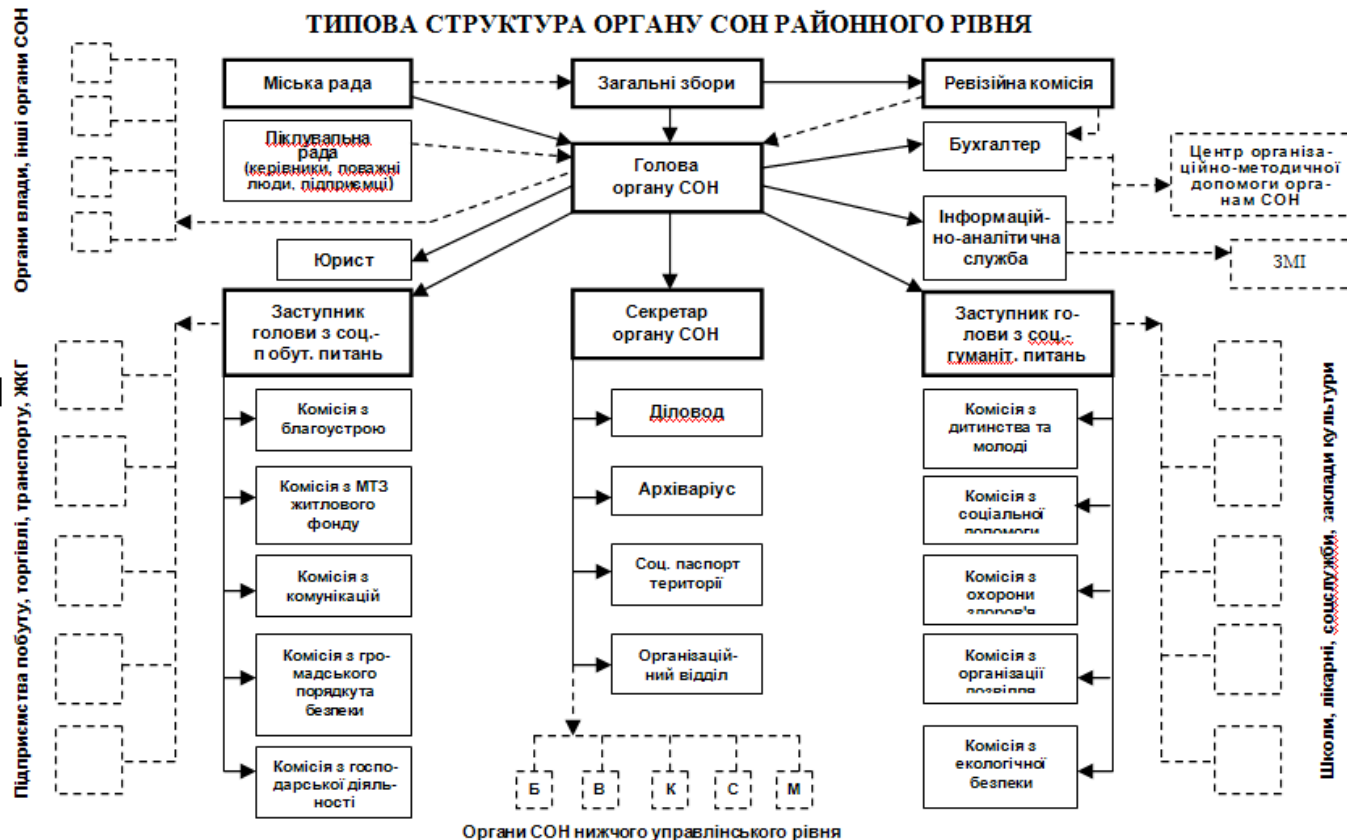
ТИПОВА СТРУКТУРА ОРГАНУ СОН РАЙОННОГО РІВНЯ

Органи влади, інші органи СОН

Міська рада

Загальні збори

Ревізійна комісія

Піклувальна рада (керівники, поважні люди, підприємці)

Голова органу СОН

Бухгалтер

Центр організаційно-методичної допомоги органам СОН

Інформаційно-аналітична служба

ЗМІ

Юрист

Заступник голови з соц.-побут. питань

Секретар органу СОН

Заступник голови з соц.-гуманіт. питань

Підприємства побуту, торгівлі, транспорту, ЖКГ

Комісія з благоустрою

Комісія з МТЗ житлового фонду

Комісія з комунікацій

Комісія з громадського порядкута безпеки

Комісія з господарської діяльності

Діловод

Архіваріус

Соц. паспорт території

Організаційний відділ

Комісія з дитинства та молоді

Комісія з соціальної допомоги

Комісія з охорони здоров'я

Комісія з організації дозвілля

Комісія з екологічної безпеки

Школи, лікарні, соцслужби, заклади культури

Б

В

К

С

М

Органи СОН нижчого управлінського рівня